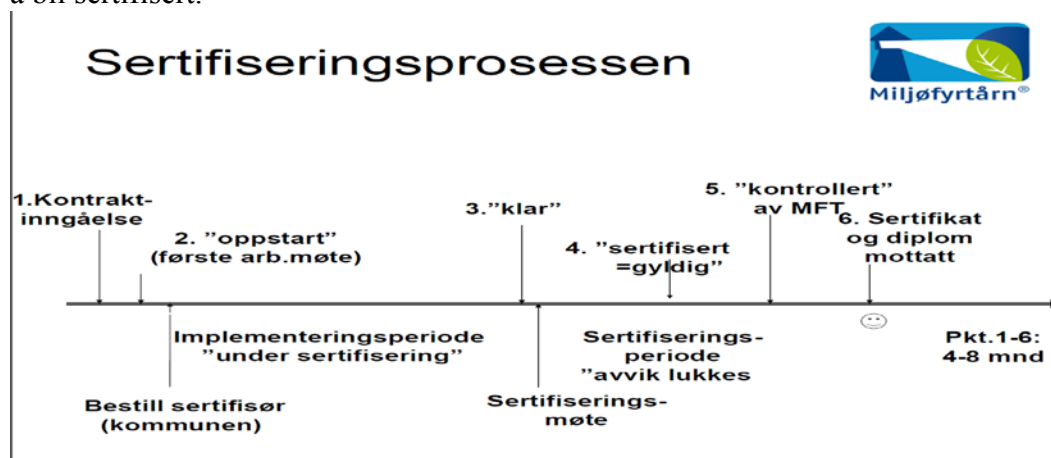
å bli sertifisert.

Sertifiseringsprosessen

Miljøfyrtårn®

1.Kontraktinngåelse

2. "oppstart" (første arb.møte)

3."klar"

4. "sertifisert =gyldig"

5. "kontrollert" av MFT

6. Sertifikat og diplom mottatt

Implementeringsperiode "under sertifisering"

Bestill sertifisør (kommunen)

Sertifiseringsmøte

Sertifiseringsperiode "avvik lukkes

Pkt.1-6: 4-8 mnd